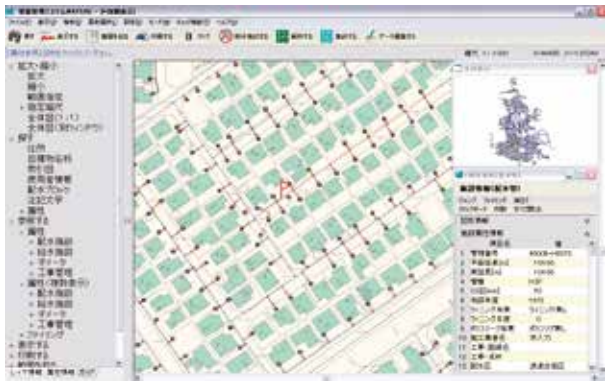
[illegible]

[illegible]

拡大・縮小
拡大
縮小
範囲指定
指定縮尺
全体図(ハバ)
全体図(取りハバ)
探す
住所
目標物名称
施設番号
使用者情報
配水ブロック
注記文字
属性
参照する
属性
配水施設
給水施設
マーク
工事管理
属性(複数表示)
配水施設
給水施設
マーク
工事管理
マッピング
表示する
印刷する
機能表示

施設情報(配水管)
管理番号
布設年度
管種
口径(mm)
延長
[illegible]